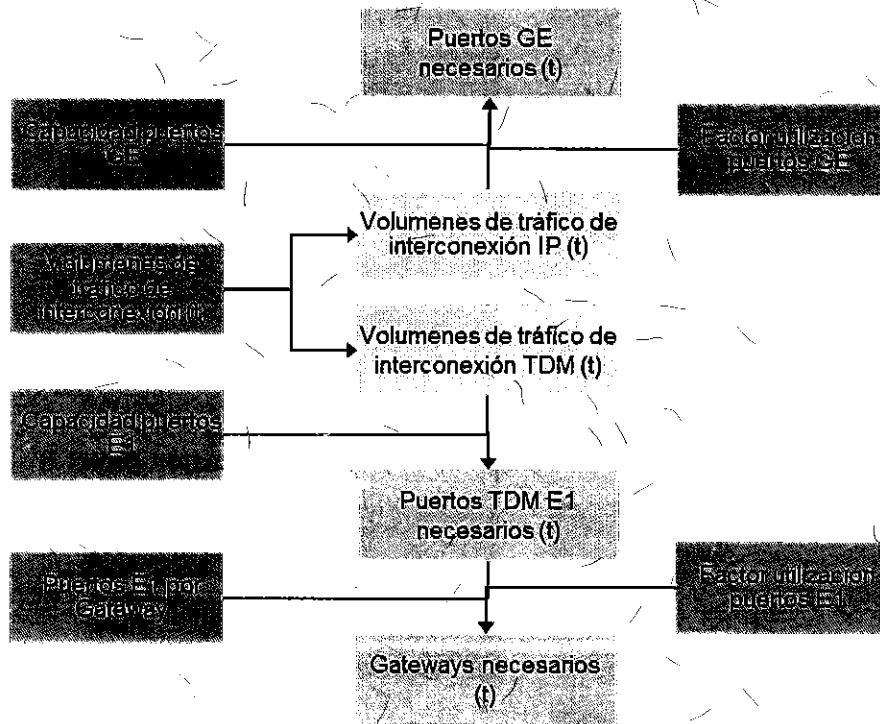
Puertos GE necesarios (t)

Capacidad puertos GE

Factor utilización puertos GE

Volumenes de tráfico de interconexión IP (t)

Volúmenes de tráfico de interconexión (t)

Volumenes de tráfico de interconexión TDM (t)

Capacidad puertos E1

Puertos TDM E1 necesarios (t)

Puertos E1 por Gateway

Factor utilización puertos E1

Gateways necesarios (t)